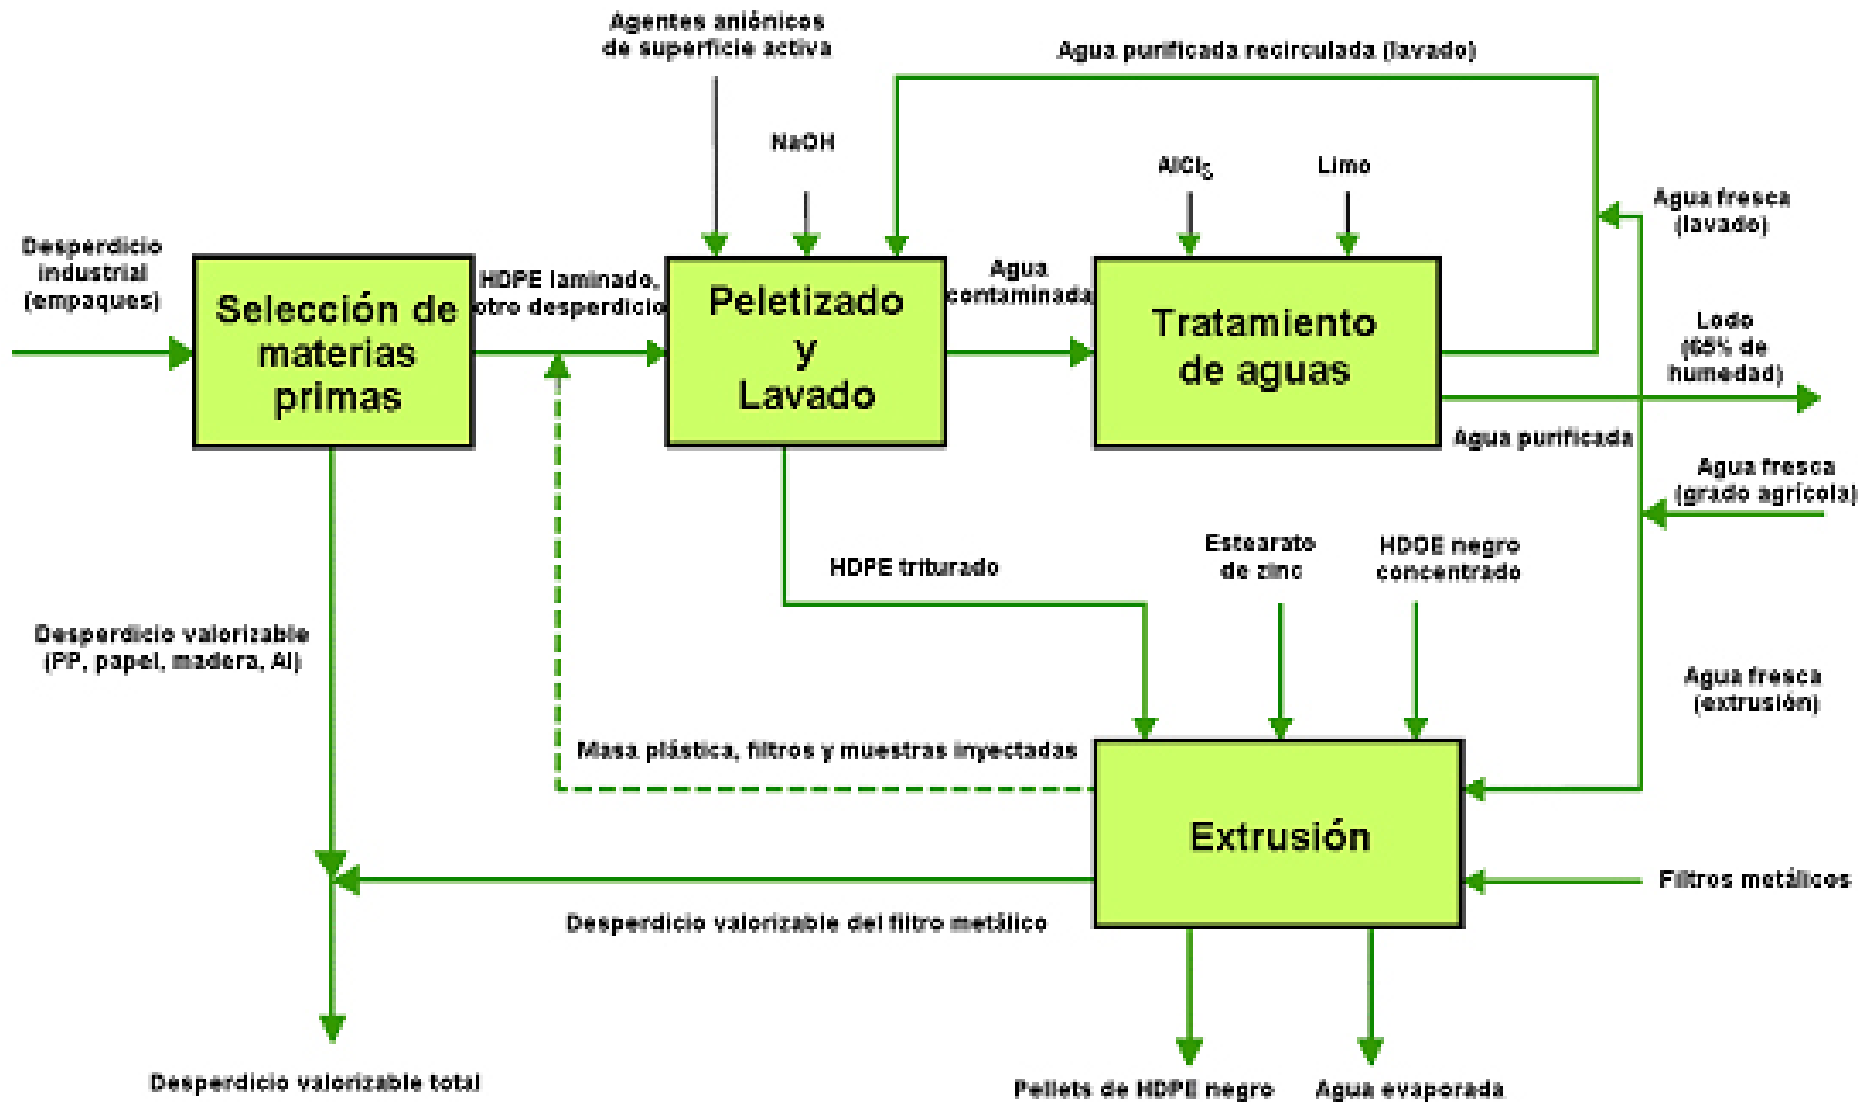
Agentes aniónicos de superficie activa

Agua purificada recirculada (lavado)

NaOH

$AlCl_3$

Limo

Agua fresca (lavado)

Desperdicio industrial (empaques)

Selección de materias primas

HDPE laminado, otro desperdicio

Peletizado y Lavado

Agua contaminada

Tratamiento de aguas

Lodo (65% de humedad)

Agua purificada

Agua fresca (grado agrícola)

HDPE triturado

Estearato de zinc

HDOE negro concentrado

Desperdicio valorizable (PP, papel, madera, Al)

Agua fresca (extrusión)

Masa plástica, filtros y muestras inyectadas

Extrusión

Filtros metálicos

Desperdicio valorizable del filtro metálico

Desperdicio valorizable total

Pellets de HDPE negro

Agua evaporada